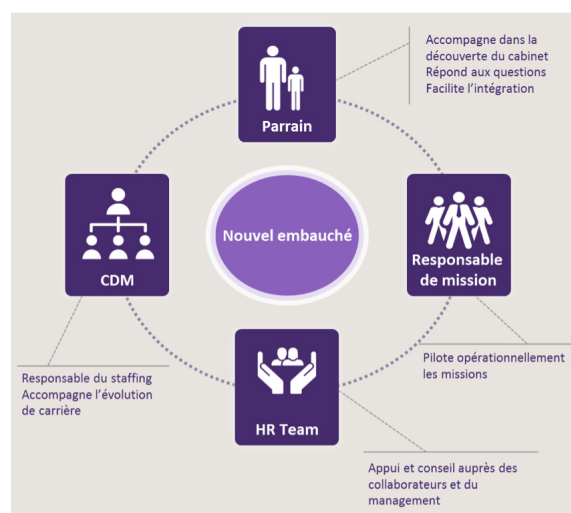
Parrain

Accompagne dans la découverte du cabinet
Répond aux questions
Facilite l'intégration

CDM

Nouvel embauché

Responsable de mission

Responsable du staffing
Accompagne l'évolution de carrière

Pilote opérationnellement les missions

HR Team

Appui et conseil auprès des collaborateurs et du management